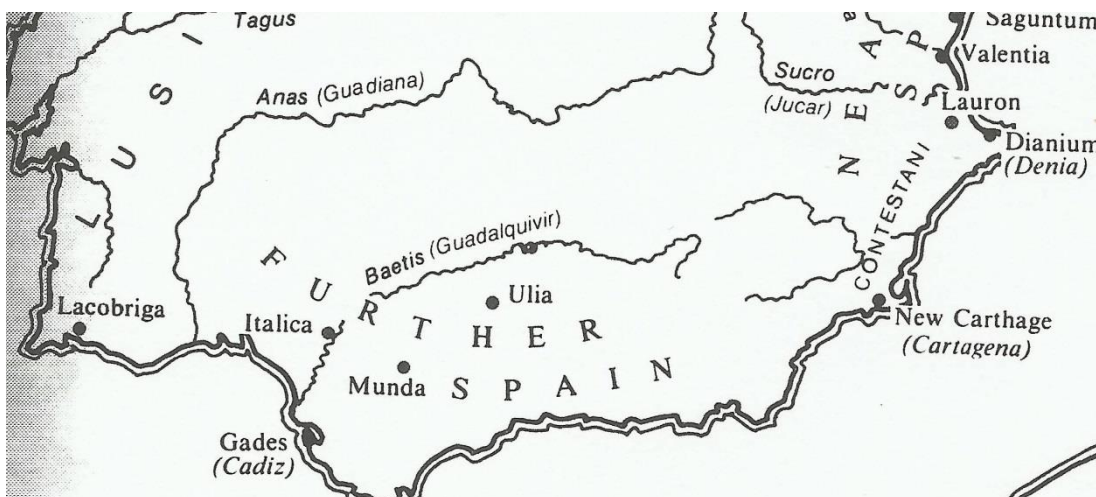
Tagus
L U S I
Anas (Guadiana)
Saguntum
Valentia
Sucro
(Jucar)
Lauron
Dianium
(Denia)
N E A P S
CONTESTANI
Baetis (Guadalquivir)
F U R T H E R
S P A I N
Ulia
Munda
Italica
Lacobriga
Gades
(Cadiz)
New Carthage
(Cartagena)